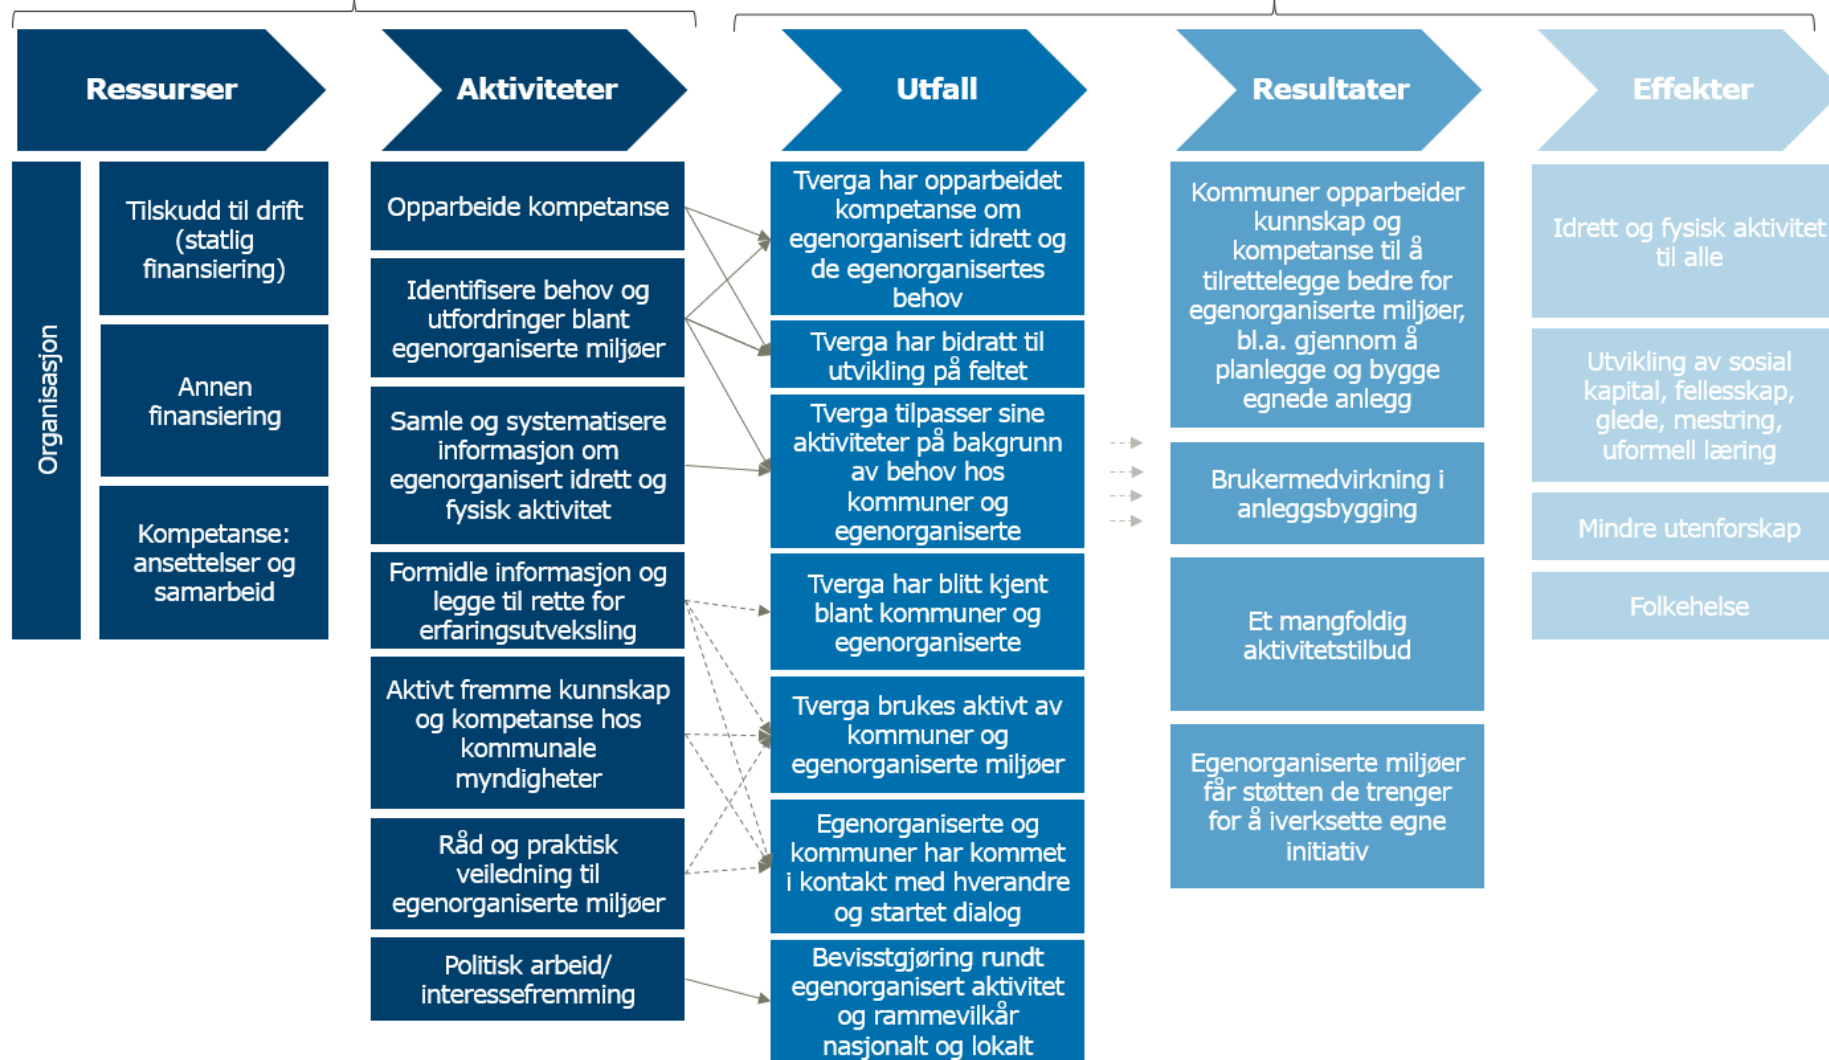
Ressurser

Aktiviteter

Utfall

Resultater

Effekter

Organisasjon

Tilskudd til drift (statlig finansiering)

Annen finansiering

Kompetanse: ansettelser og samarbeid

Opparbeide kompetanse

Identifisere behov og utfordringer blant egenorganiserte miljøer

Samle og systematisere informasjon om egenorganisert idrett og fysisk aktivitet

Formidle informasjon og legge til rette for erfaringsutveksling

Aktivt fremme kunnskap og kompetanse hos kommunale myndigheter

Råd og praktisk veiledning til egenorganiserte miljøer

Politisk arbeid/ interessefremming

Tverga har opparbeidet kompetanse om egenorganisert idrett og de egenorganisertes behov

Tverga har bidratt til utvikling på feltet

Tverga tilpasser sine aktiviteter på bakgrunn av behov hos kommuner og egenorganiserte

Tverga har blitt kjent blant kommuner og egenorganiserte

Tverga brukes aktivt av kommuner og egenorganiserte miljøer

Egenorganiserte og kommuner har kommet i kontakt med hverandre og startet dialog

Bevisstgjøring rundt egenorganisert aktivitet og rammevilkår nasjonalt og lokalt

Kommuner opparbeider kunnskap og kompetanse til å tilrettelegge bedre for egenorganiserte miljøer, bl.a. gjennom å planlegge og bygge egnede anlegg

Brukermedvirkning i anleggsbygging

Et mangfoldig aktivitetstilbud

Egenorganiserte miljøer får støtten de trenger for å iverksette egne initiativ

Idrett og fysisk aktivitet til alle

Utvikling av sosial kapital, fellesskap, glede, mestring, uformell læring

Mindre utenforskap

Folkehelse